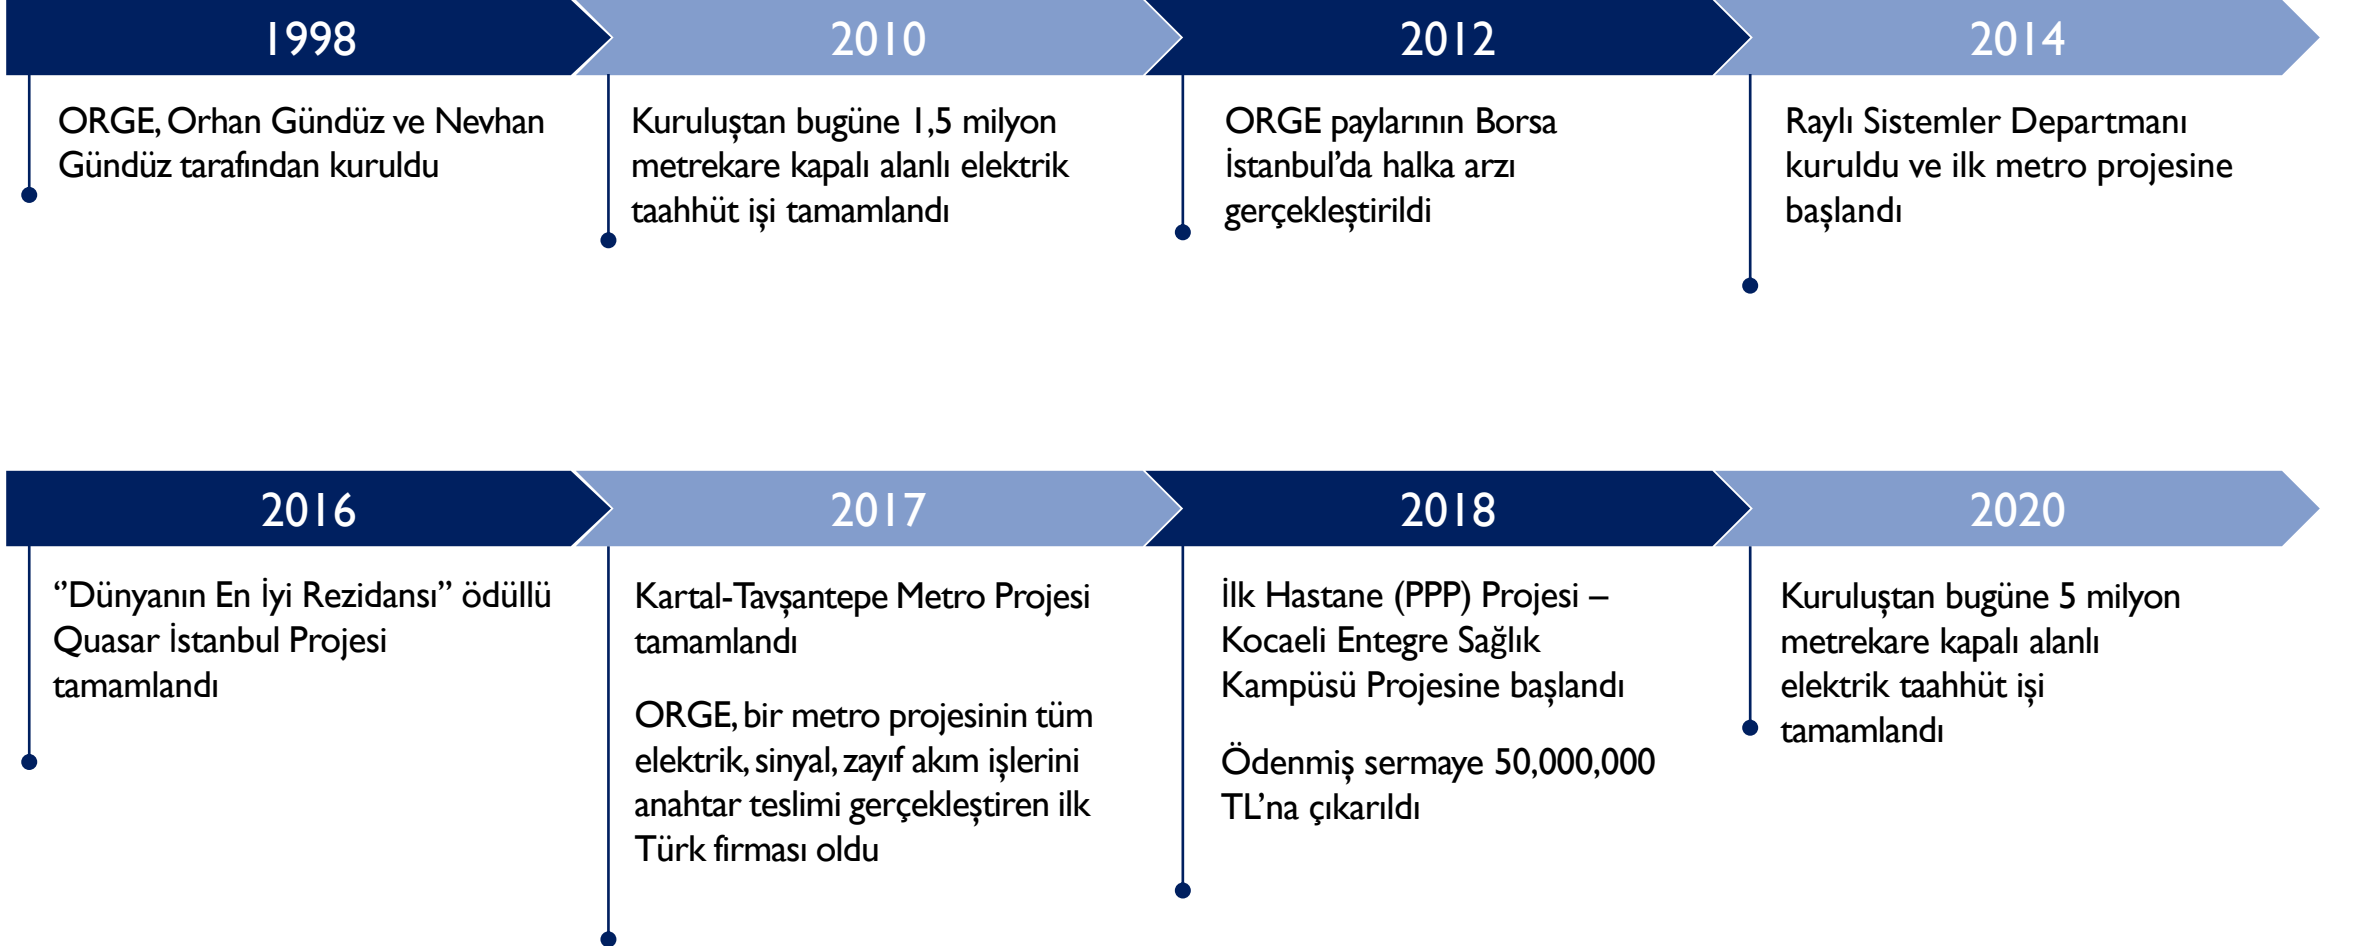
1998

ORGE, Orhan Gündüz ve Nevhan Gündüz tarafından kuruldu

2010

Kuruluştan bugüne 1,5 milyon metrekare kapalı alanlı elektrik taahhüt işi tamamlandı

2012

ORGE paylarının Borsa İstanbul'da halka arzı gerçekleştirildi

2014

Raylı Sistemler Departmanı kuruldu ve ilk metro projesine başlandı

2016

"Dünyanın En İyi Rezidansı" ödüllü Quasar İstanbul Projesi tamamlandı

2017

Kartal-Tavşantepe Metro Projesi tamamlandı

ORGE, bir metro projesinin tüm elektrik, sinyal, zayıf akım işlerini anahtar teslimi gerçekleştiren ilk Türk firması oldu

2018

İlk Hastane (PPP) Projesi – Kocaeli Entegre Sağlık Kampüsü Projesine başlandı

Ödenmiş sermaye 50,000,000 TL'na çıkarıldı

2020

Kuruluştan bugüne 5 milyon metrekare kapalı alanlı elektrik taahhüt işi tamamlandı